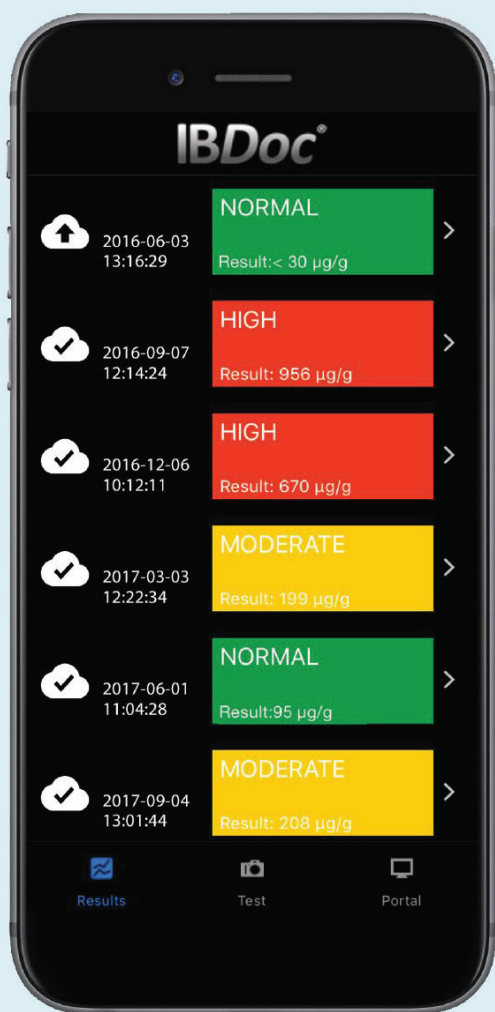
IBDoc®

2016-06-03
13:16:29

NORMAL
Result:< 30 µg/g

2016-09-07
12:14:24

HIGH
Result: 956 µg/g

2016-12-06
10:12:11

HIGH
Result: 670 µg/g

2017-03-03
12:22:34

MODERATE
Result: 199 µg/g

2017-06-01
11:04:28

NORMAL
Result:95 µg/g

2017-09-04
13:01:44

MODERATE
Result: 208 µg/g

Results
Test
Portal